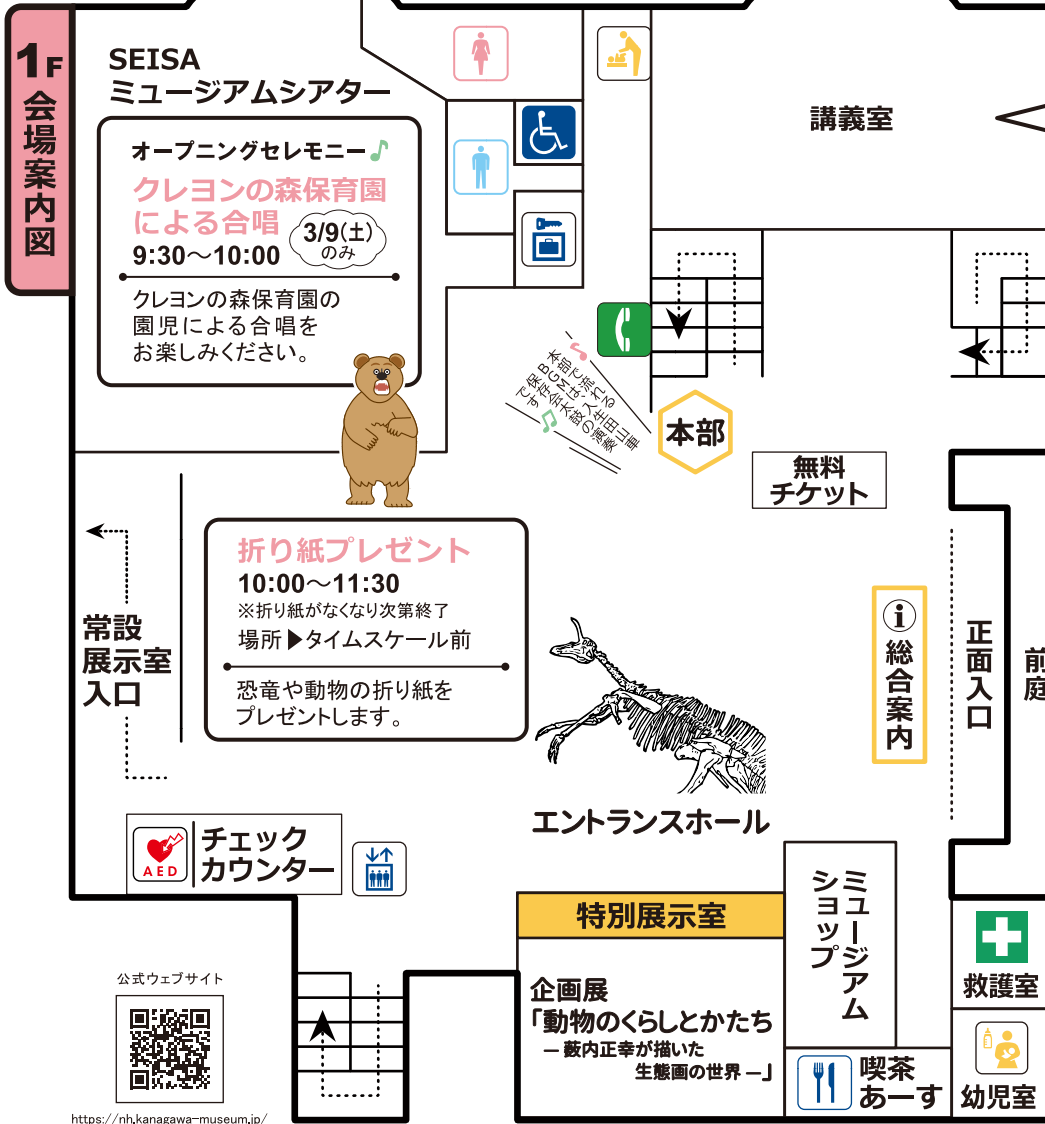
1F
会場案内図

SEISA
ミュージアムシアター

オープニングセレモニー
クレヨンの森保育園による合唱
9:30〜10:00
3/9(土)のみ
クレヨンの森保育園の園児による合唱をお楽しみください。

講義室

本部

日本の生き物たちを本部で流しています。
保全GMで流れる音楽は

無料チケット

折り紙プレゼント
10:00〜11:30
※折り紙がなくなり次第終了
場所▶タイムスケール前
恐竜や動物の折り紙をプレゼントします。

常設展示室入口

総合案内

正面入口

前庭

エントランスホール

AED
チェックカウンター

ミュージアムショップ

特別展示室
企画展
「動物のくらしとかたち
— 薮内正幸が描いた生態画の世界 —」

喫茶あーす

救護室

幼児室

公式ウェブサイト
https://nh.kanagawa-museum.jp/